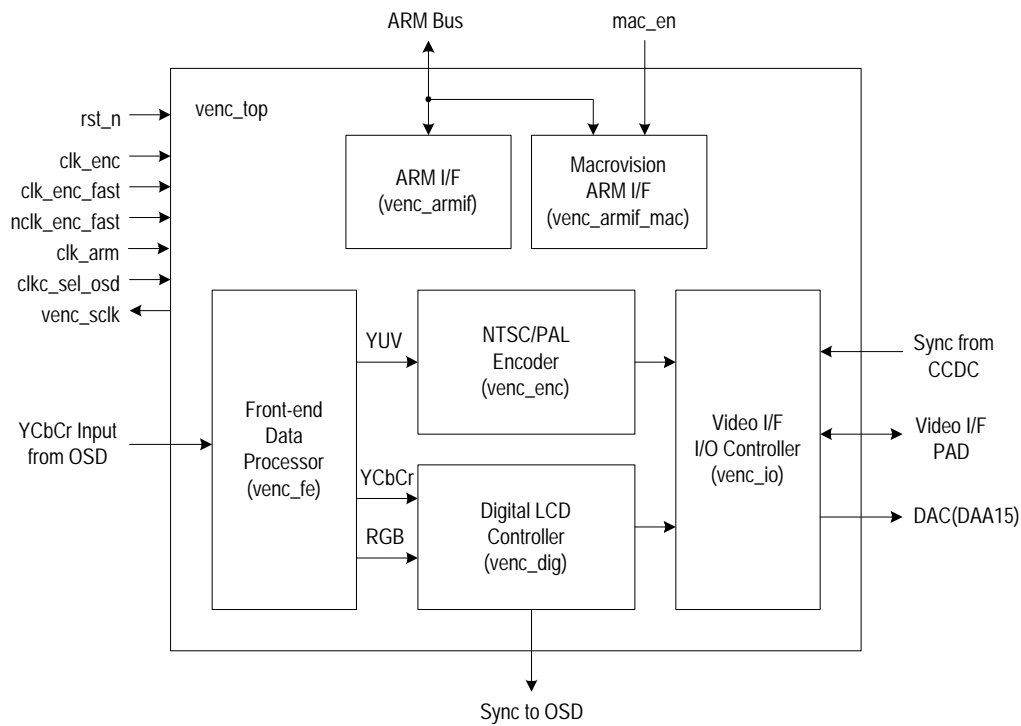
ARM Bus

mac_en

rst_n

clk_enc

clk_enc_fast

nclk_enc_fast

clk_arm

clkc_sel_osd

venc_sclk

venc_top

ARM I/F
(venc_armif)

Macrovision
ARM I/F
(venc_armif_mac)

YUV

NTSC/PAL
Encoder
(venc_enc)

Sync from
CCDC

YCbCr Input
from OSD

Front-end
Data
Processor
(venc_fe)

Video I/F
I/O Controller
(venc_io)

Video I/F
PAD

YCbCr

RGB

Digital LCD
Controller
(venc_dig)

DAC(DAA15)

Sync to OSD